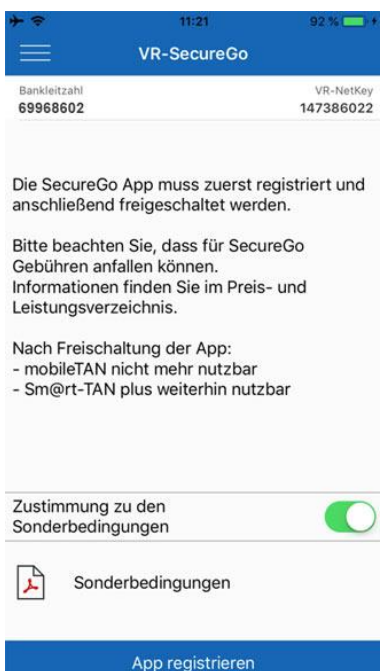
11:21
92 %

VR-SecureGo

Bankleitzahl
69968602

VR-NetKey
147386022

Die SecureGo App muss zuerst registriert und anschließend freigeschaltet werden.

Bitte beachten Sie, dass für SecureGo Gebühren anfallen können.
Informationen finden Sie im Preis- und Leistungsverzeichnis.

Nach Freischaltung der App:
- mobileTAN nicht mehr nutzbar
- Sm@rt-TAN plus weiterhin nutzbar

Zustimmung zu den Sonderbedingungen

Sonderbedingungen

App registrieren